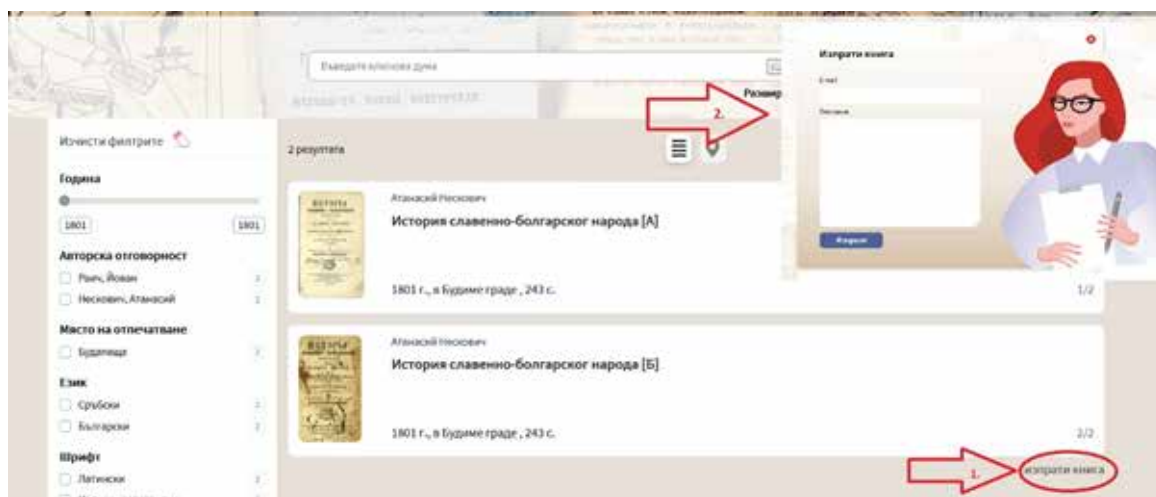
Въведете ключова дума

Размер

Изчисти филтрите

Година

1801 1801

Авторска отговорност

Раич, Йован 1

Нескович, Атанасий 1

Място на отпечатване

Будапеща 2

Език

Сръбски 2

Български 2

Шрифт

Латински 2

2 резултата

Атанасий Нескович

История славенно-болгарског народа [А]

1801 г., в Будиме граде , 243 с.

1/2

Атанасий Нескович

История славенно-болгарског народа [Б]

1801 г., в Будиме граде , 243 с.

2/2

2.

1.

изпрати книга

Изпрати книга

E-mail

Послание

Изпрати